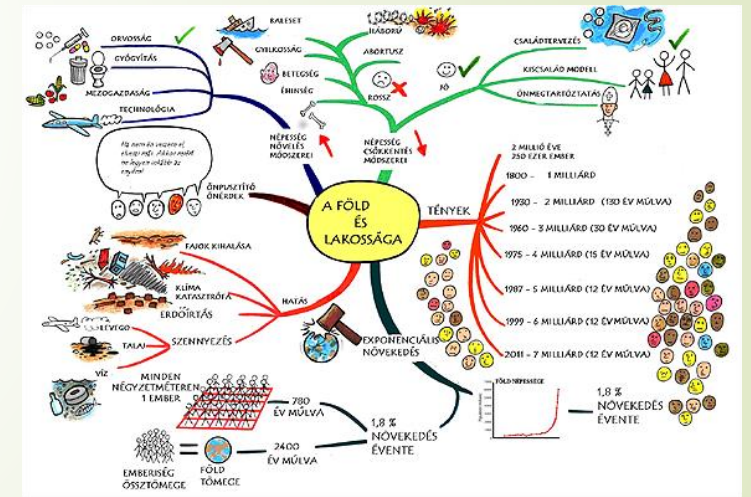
A FÖLD ÉS LAKOSSÁGA

ORVOSSÁG
GYÓGYÍTÁS
MEZŐGAZDASÁG
TECHNOLÓGIA
NÉPESSÉG NÖVELŐ MÓDSZEREI

BALESET
HÁBORÚ
GYILKOSSÁG
ABORTUSZ
BETEGSÉG
ÉHINSÉG
ROSSZ
JÓ
CSALÁDTERVEZÉS
KISCSALÁD MODELL
ÖNMEGTARTÓZTATÁS
NÉPESSÉG CSÖKKENTŐ MÓDSZEREI

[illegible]

ÖNPUSZTÍTÓ ÖNERDEK

TÉNYEK
2 MILLIÓ ÉVE 250 EZER EMBER
1800 - 1 MILLIÁRD
1930 - 2 MILLIÁRD (130 ÉV MÚLVA)
1960 - 3 MILLIÁRD (30 ÉV MÚLVA)
1975 - 4 MILLIÁRD (15 ÉV MÚLVA)
1987 - 5 MILLIÁRD (12 ÉV MÚLVA)
1999 - 6 MILLIÁRD (12 ÉV MÚLVA)
2011 - 7 MILLIÁRD (12 ÉV MÚLVA)

FAJOK KIHALÁSA
KLÍMA KATASZTRÓFA
ERDŐIRTÁS
HATÁS
LÉVEGŐ
TALAJ
VÍZ
SZENNYEZÉS

EXPONENCIÁLIS NÖVEKEDÉS

FÖLD NÉPESSÉGE
1,8 % NÖVEKEDÉS ÉVENTE

MINDEN NÉGYZETMÉTEREN 1 EMBER
780 ÉV MÚLVA
1,8 % NÖVEKEDÉS ÉVENTE
EMBERISÉG ÖSSZTÖMEGE
FÖLD TÖMEGE
2400 ÉV MÚLVA